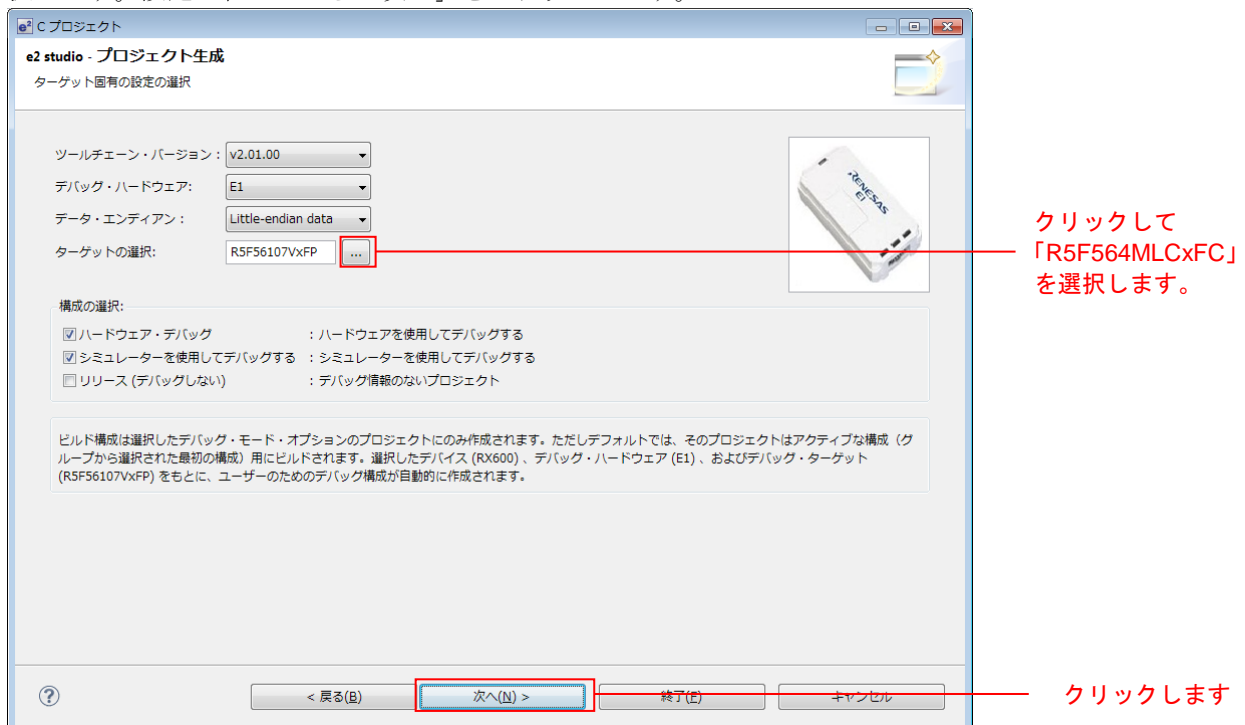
C プロジェクト

e2 studio - プロジェクト生成

ターゲット固有の設定の選択

ツールチェーン・バージョン : v2.01.00

デバッグ・ハードウエア: E1

データ・エンディアン : Little-endian data

ターゲットの選択: R5F56107VxFP ...

RENESAS E1

クリックして「R5F564MLCxFC」を選択します。

構成の選択:

ハードウエア・デバッグ : ハードウエアを使用してデバッグする

シミュレーターを使用してデバッグする : シミュレーターを使用してデバッグする

リリース (デバッグしない) : デバッグ情報のないプロジェクト

ビルド構成は選択したデバッグ・モード・オプションのプロジェクトにのみ作成されます。ただしデフォルトでは、そのプロジェクトはアクティブな構成（グループから選択された最初の構成）用にビルドされます。選択したデバイス (RX600)、デバッグ・ハードウエア (E1)、およびデバッグ・ターゲット (R5F56107VxFP) をもとに、ユーザーのためのデバッグ構成が自動的に作成されます。

?

< 戻る(B)

次へ(N) >

終了(F)

キャンセル

クリックします